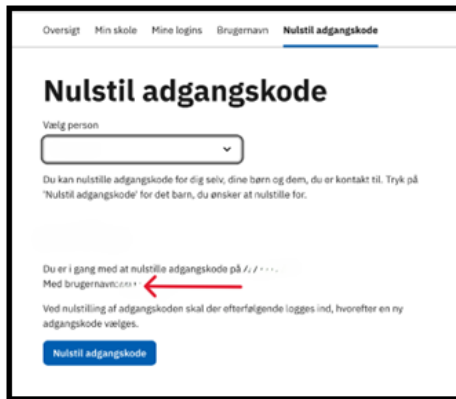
Oversigt Min skole Mine logins Brugernavn Nulstil adgangskode

Nulstil adgangskode

Vælg person

Du kan nulstille adgangskode for dig selv, dine børn og dem, du er kontakt til. Tryk på 'Nulstil adgangskode' for det barn, du ønsker at nulstille for.

Du er i gang med at nulstille adgangskode på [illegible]
Med brugernavn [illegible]

Ved nulstilling af adgangskoden skal der efterfølgende logges ind, hvorefter en ny adgangskode vælges.

Nulstil adgangskode